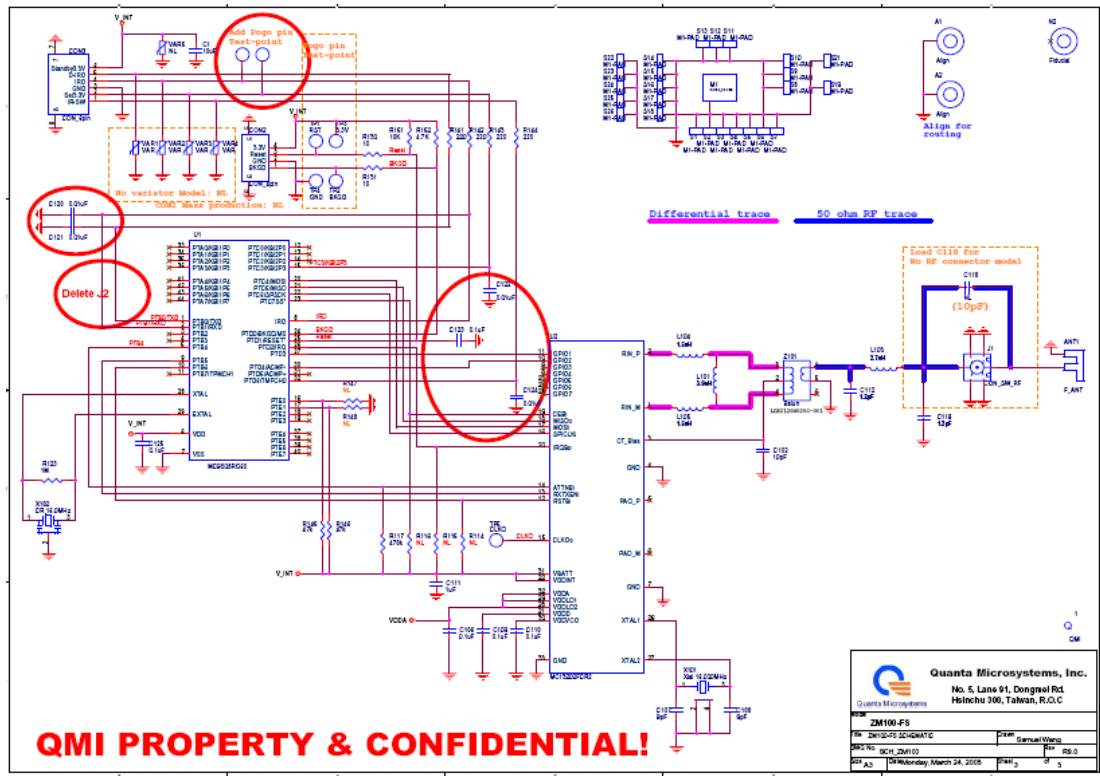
V_INT

CON6
Standby3.3V
DATO
IRO
IRQ
GND
Set3.3V
IR-SW

CON_6pin

VAR6 NL
C1 10uF

Add Pogo pin Test-point

Pogo pin Test-point

V_INT

CON2
3.3V
Reset
GND
BKGD
CON_5pin

TP1 RST
TP3 3.3V
TP4 GND
TP2 BKGD

R150 10
R151 10K
R152 4.7K
R131 10
Reset
BKGD

R161 220
R162 220
R163 220
R164 220

VAR1 VAR2 VAR3 VAR4

No varistor Model: NL
OEM: Mass production: NL

C120 0.01uF
C121 0.01uF

U1

Delete J2

PTA0/KBI1P0
PTA1/KBI1P1
PTA2/KBI1P2
PTA3/KBI1P3
PTA4/KBI1P4
PTA5/KBI1P5
PTA6/KBI1P6
PTA7/KBI1P7
PTB0/TXD1
PTB1/RXD1
PTB2
PTB3
PTB4
PTB5
PTB6
PTB7/TPMCH1

XTAL
EXTAL
VDD
VSS

PTC0/KBI2P0
PTC1/KBI2P1
PTC2/KBI2P2
PTC3/KBI2P3
PTC4/MISO
PTC5/MOSI
PTC6/SPSCK
PTC7/SS

PTD0/BKGD/MS
PTD1/RESET
PTD2/IRQ
PTD3
PTD4/ACMP-
PTD5/ACMP+
PTD6/TPMCH0

PTE0 PTE1 PTE2 PTE3 PTE4 PTE5 PTE6 PTE7

MC9S08RG60

IRO
BKGD
Reset

R147 NL
R148 NL

V_INT
C26 0.1uF

R123 1M
X102 CR_16.0MHz

C122 0.01uF
C123 0.1uF
C124 0.01uF

U2
GPIO1
GPIO2
GPIO3
GPIO4
GPIO5
GPIO6
GPIO7
CEB
MISO
MOSI
SPCLK
IRQB
ATTNB
RXTXENB
RSTB
CLKOo
VBATT
VDDINT
VDDA
VDDLO1
VDDLO2
VDDIF
VDDVCO
GND

RIN_P
RIN_M
CT_Bias
GND
PAO_P
PAO_M
GND
XTAL1
XTAL2

MC13202FCR2

R145 47K
R146 47K
R117 470K
R115 NL
R116 NL
R114 NL
TP5 CLKO
CLKO

V_INT
C111 1uF

VDDA
C106 0.1uF
C109 0.1uF
C110 0.1uF

L126 1.5nH
L101 3.9nH
L125 1.5nH

Z101
Balun
LDB212G4005C-001

L105 3.7nH
C112 1.2pF
C102 10pF

Differential trace
50 ohm RF trace

Load C118 for No RF connector model
C118
(10pF)
J1
CON_SM_RF
C119 1.2pF
ANT1
F_ANT

X101 Xtal 16.000MHz
C107 6pF
C108 6pF

M1-PAD
S13 S12 S11
S22 S23 S24 S25 S26
S14 S15 S16 S17 S18 S19
S10 S9 S8 S7
S21 S20
S1 S2 S3 S4 S5 S6
M1

A1 Align
A2 Align
Align for routing
N2 Fiducial

1 Q QMI

QMI PROPERTY & CONFIDENTIAL!

Quanta Microsystems, Inc.
No. 5, Lane 91, Dongmei Rd.
Hsinchu 300, Taiwan, R.O.C
Quanta Microsystems

Model ZM100-FS
File ZM100-FS SCHEMATIC
Drawn Samuel Wang
DWG No. SCH_ZM100
Rev R9.0
Size A3
Date Monday, March 24, 2005
Sheet 3 of 3